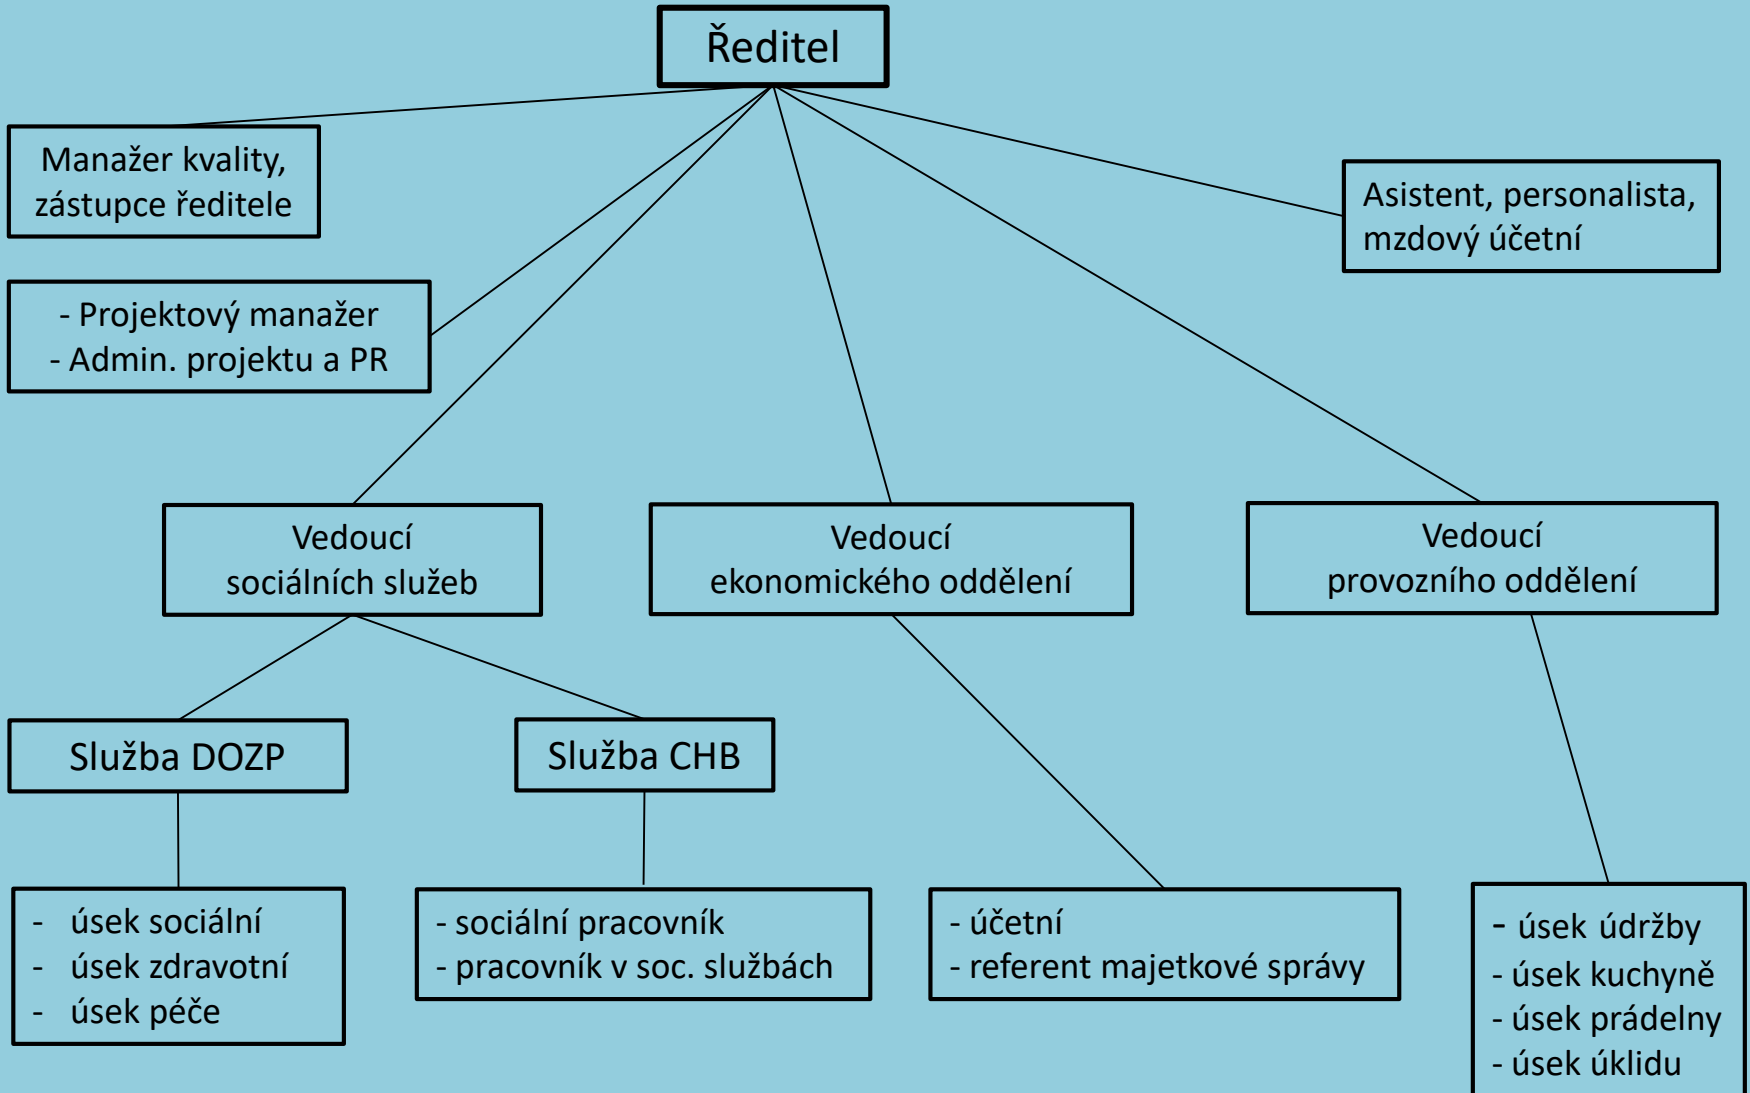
Ředitel

Manažer kvality, zástupce ředitele

Asistent, personalista, mzdový účetní

- Projektový manažer
- Admin. projektu a PR

Vedoucí sociálních služeb

Vedoucí ekonomického oddělení

Vedoucí provozního oddělení

Služba DOZP

Služba CHB

- úsek sociální
- úsek zdravotní
- úsek péče

- sociální pracovník
- pracovník v soc. službách

- účetní
- referent majetkové správy

- úsek údržby
- úsek kuchyně
- úsek prádelny
- úsek úklidu